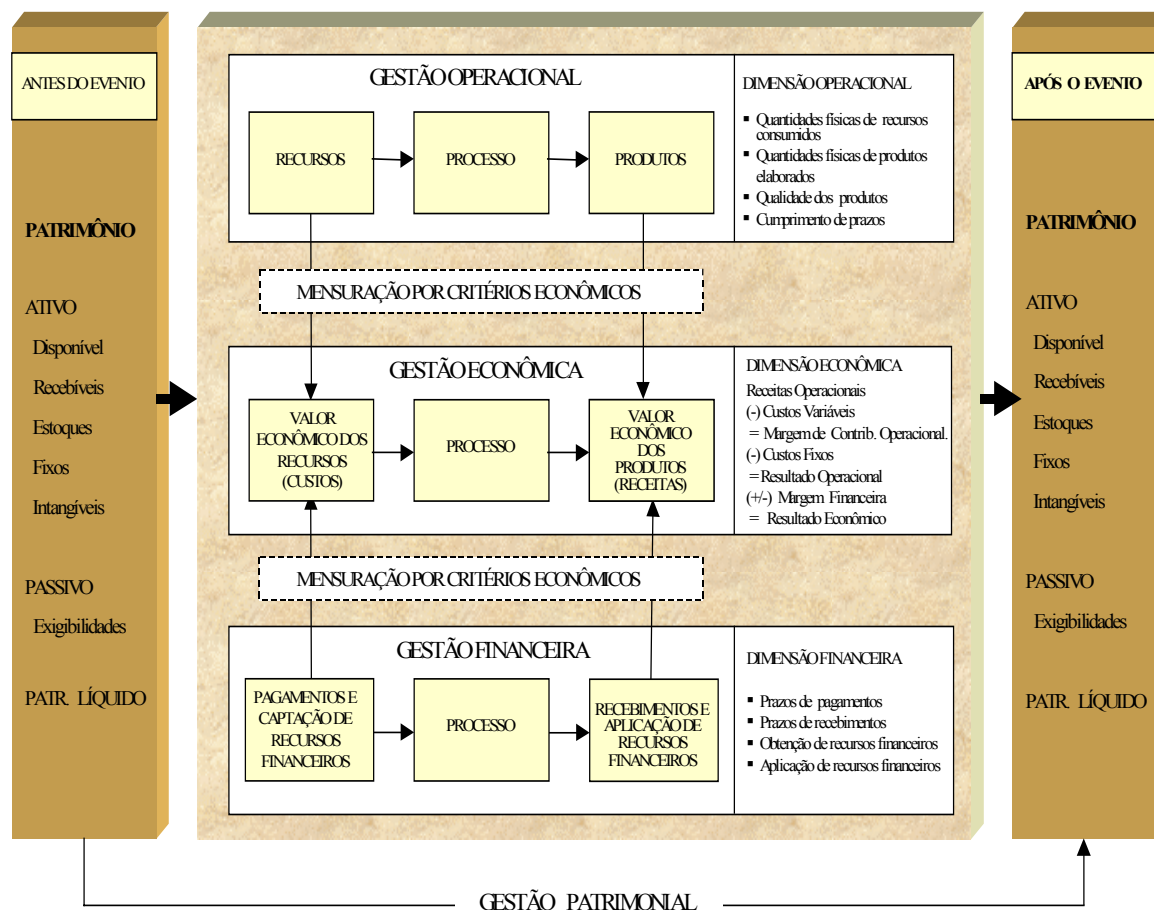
ANTES DO EVENTO

PATRIMÔNIO

ATIVO
Disponível
Recebíveis
Estoques
Fixos
Intangíveis

PASSIVO
Exigibilidades

PATR. LÍQUIDO

GESTÃO OPERACIONAL

RECURSOS

PROCESSO

PRODUTOS

DIMENSÃO OPERACIONAL

- Quantidades físicas de recursos consumidos
- Quantidades físicas de produtos elaborados
- Qualidade dos produtos
- Cumprimento de prazos

MENSURAÇÃO POR CRITÉRIOS ECONÔMICOS

GESTÃO ECONÔMICA

VALOR ECONÔMICO DOS RECURSOS (CUSTOS)

PROCESSO

VALOR ECONÔMICO DOS PRODUTOS (RECEITAS)

DIMENSÃO ECONÔMICA
Receitas Operacionais
(-) Custos Variáveis
= Margem de Contrib. Operacional.
(-) Custos Fixos
= Resultado Operacional
(+/-) Margem Financeira
= Resultado Econômico

MENSURAÇÃO POR CRITÉRIOS ECONÔMICOS

GESTÃO FINANCEIRA

PAGAMENTOS E CAPTAÇÃO DE RECURSOS FINANCEIROS

PROCESSO

RECEBIMENTOS E APLICAÇÃO DE RECURSOS FINANCEIROS

DIMENSÃO FINANCEIRA

- Prazos de pagamentos
- Prazos de recebimentos
- Obtenção de recursos financeiros
- Aplicação de recursos financeiros

APÓS O EVENTO

PATRIMÔNIO

ATIVO
Disponível
Recebíveis
Estoques
Fixos
Intangíveis

PASSIVO
Exigibilidades

PATR. LÍQUIDO

GESTÃO PATRIMONIAL